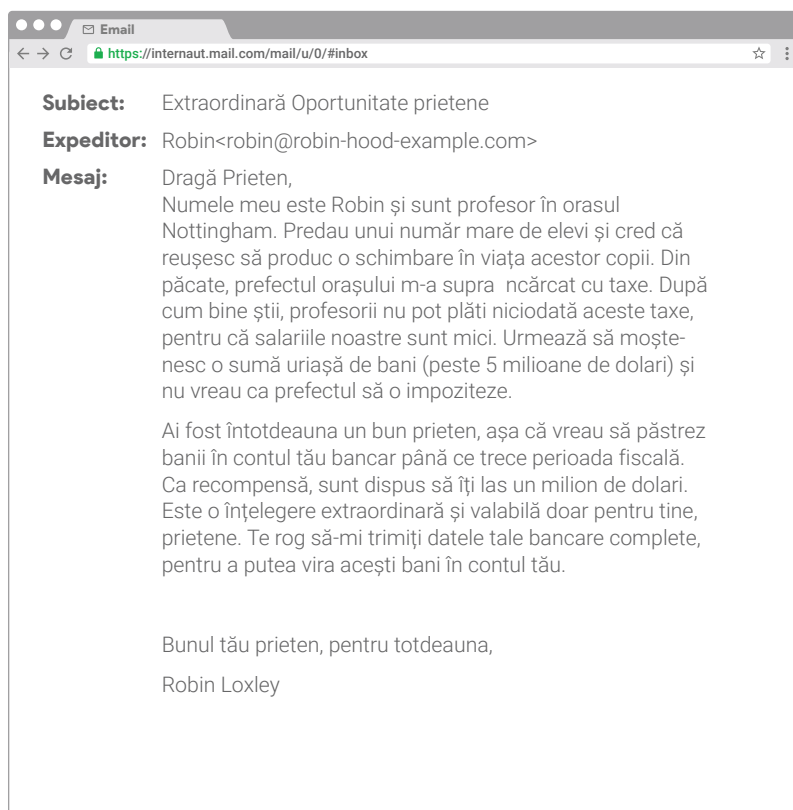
Email

https://internaut.mail.com/mail/u/0/#inbox

Subiect: Extraordinară Oportunitate prietene

Expeditor: Robin<robin@robin-hood-example.com>

Mesaj: Dragă Prieten,
Numele meu este Robin și sunt profesor în orasul Nottingham. Predau unui număr mare de elevi și cred că reușesc să produc o schimbare în viața acestor copii. Din păcate, prefectul orașului m-a supra ncărcat cu taxe. După cum bine știi, profesorii nu pot plăti niciodată aceste taxe, pentru că salariile noastre sunt mici. Urmează să moștenesc o sumă uriașă de bani (peste 5 milioane de dolari) și nu vreau ca prefectul să o impoziteze.

Ai fost întotdeauna un bun prieten, așa că vreau să păstrez banii în contul tău bancar până ce trece perioada fiscală. Ca recompensă, sunt dispus să îți las un milion de dolari. Este o înțelegere extraordinară și valabilă doar pentru tine, prietene. Te rog să-mi trimiți datele tale bancare complete, pentru a putea vira acești bani în contul tău.

Bunul tău prieten, pentru totdeauna,

Robin Loxley